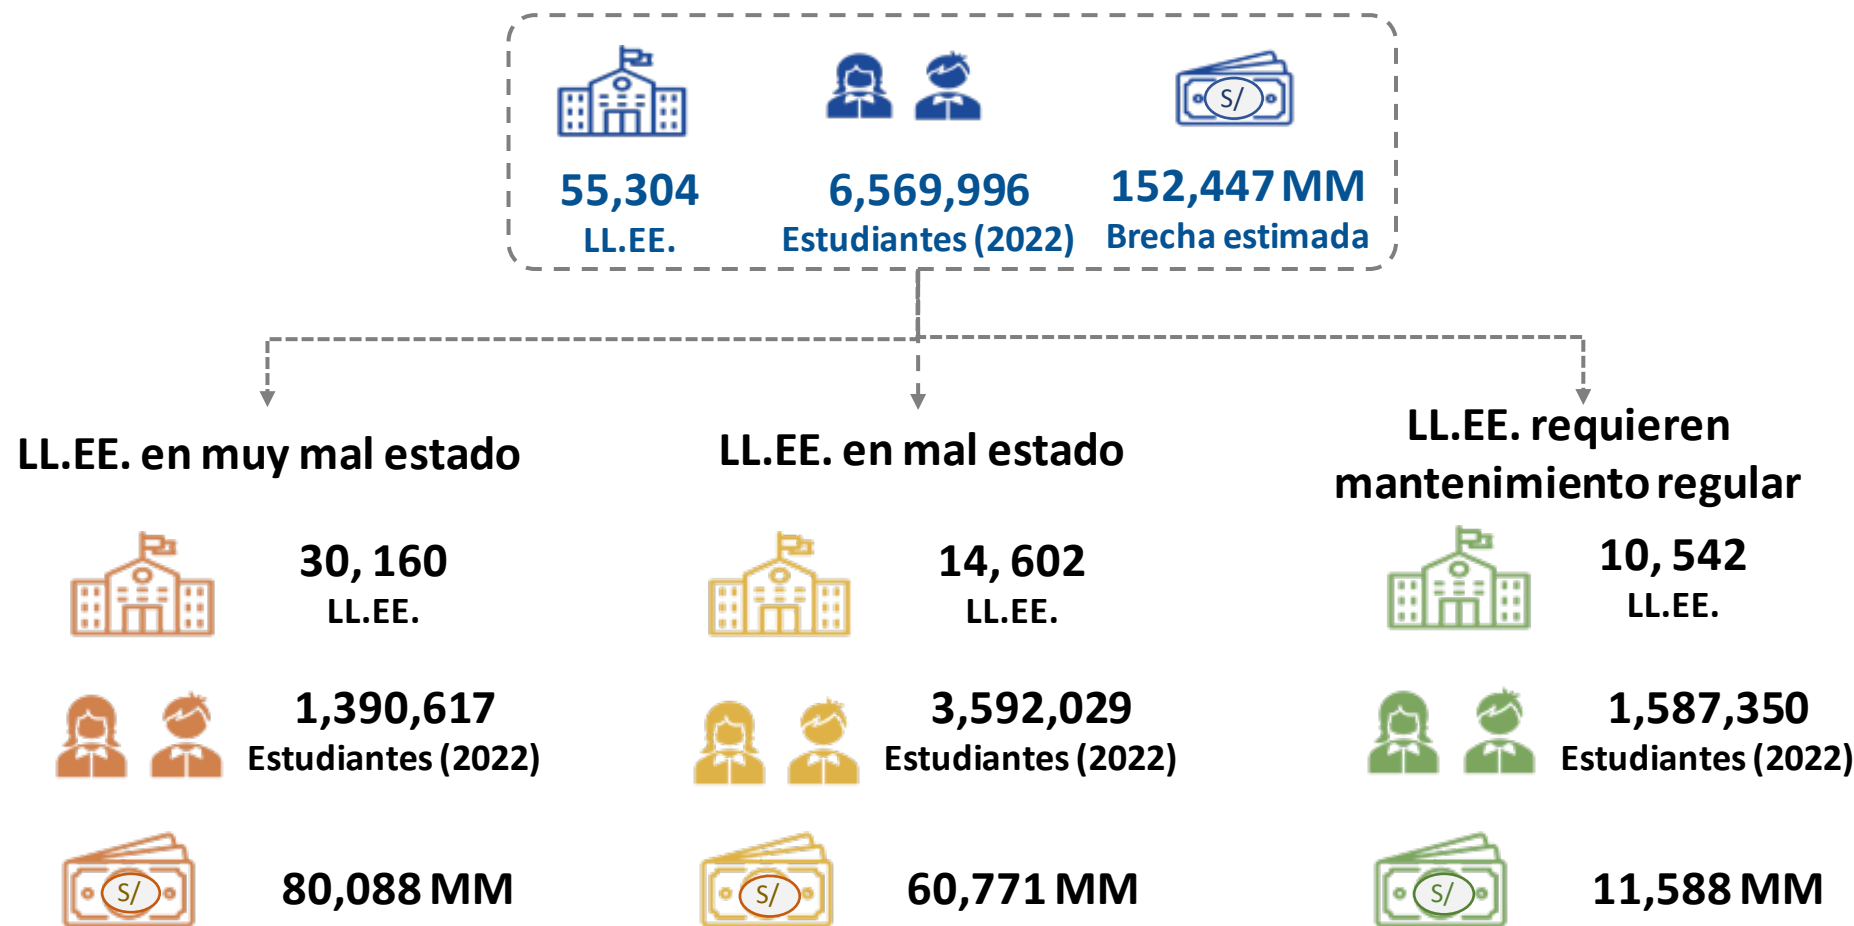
S/

55,304
LL.EE.

6,569,996
Estudiantes (2022)

152,447 MM
Brecha estimada

LL.EE. en muy mal estado

30, 160
LL.EE.

1,390,617
Estudiantes (2022)

S/
80,088 MM

LL.EE. en mal estado

14, 602
LL.EE.

3,592,029
Estudiantes (2022)

S/
60,771 MM

LL.EE. requieren mantenimiento regular

10, 542
LL.EE.

1,587,350
Estudiantes (2022)

S/
11,588 MM